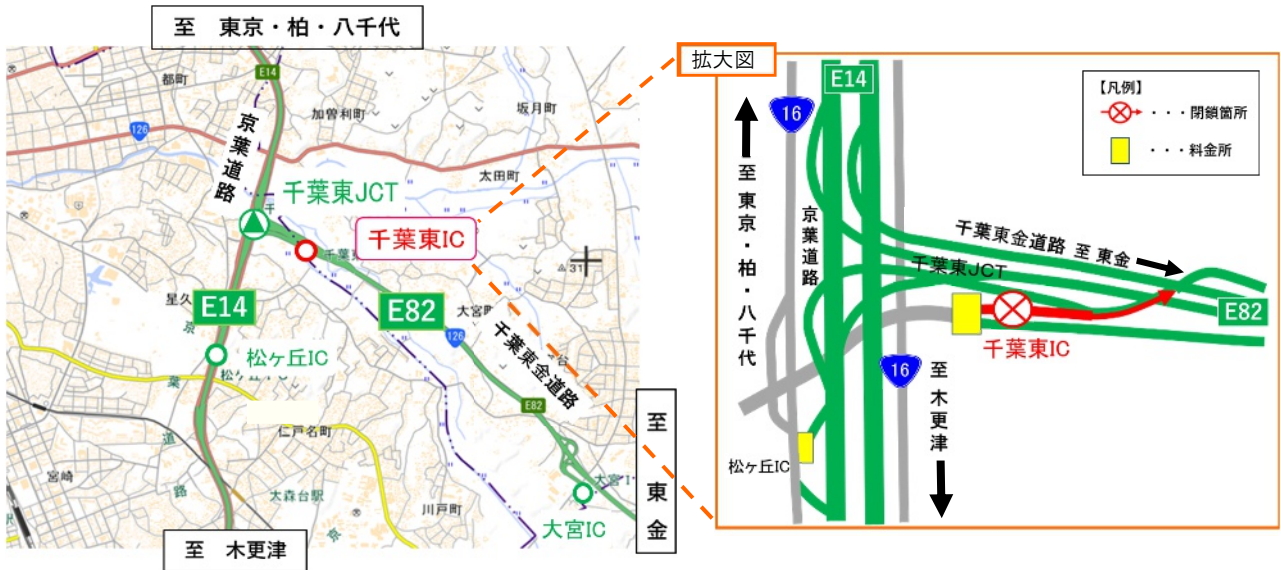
至　東京・柏・八千代

E14
都町
京葉道路
加曽利町
坂月町
126
千葉東JCT
太田町
千葉東IC
千葉東
31
星久
E14
E82
大宮町
松ヶ丘IC
松ヶ丘
126
千葉東金道路
E82
仁戸名町
大森台駅
宮崎
川戸町
大宮IC
至　木更津
至　東金

拡大図
E14
16
【凡例】
・・・閉鎖箇所
・・・料金所
至東京・柏・八千代
京葉道路
千葉東金道路　至　東金
千葉東JCT
E82
千葉東IC
16
至木更津
松ヶ丘IC